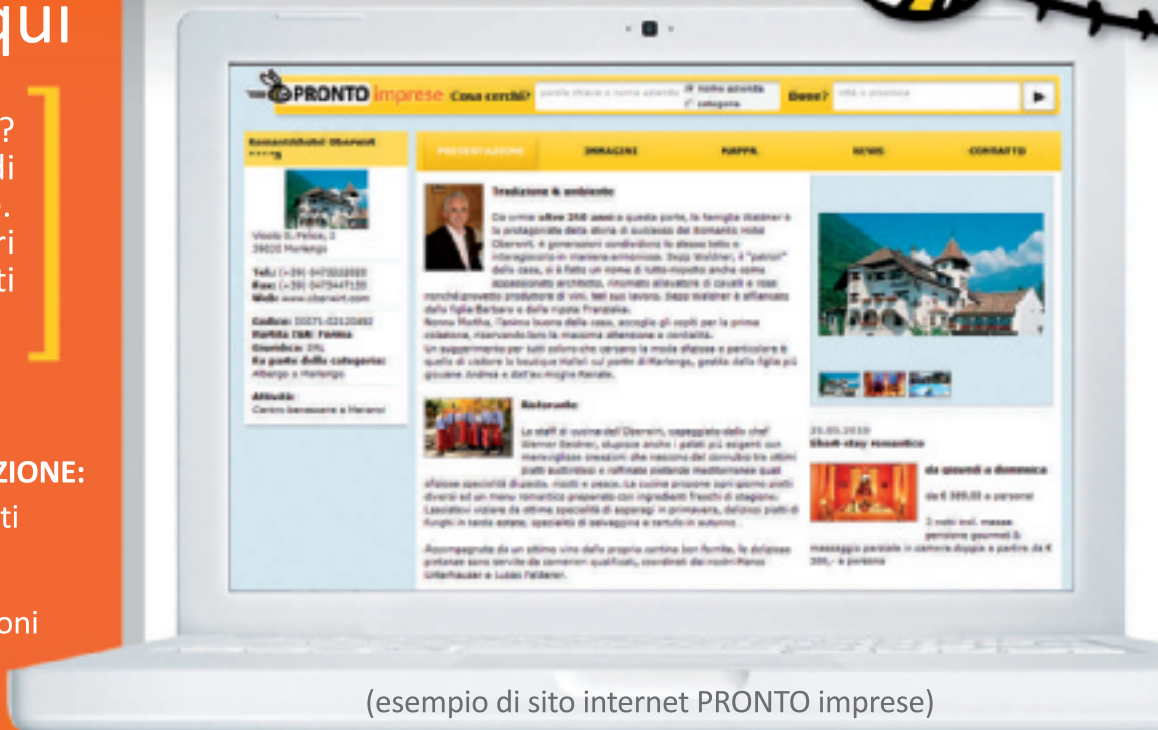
qui

?
di
.
ri
ti

ZIONE:
ti

oni

PRONTO imprese Cosa cerchi? Dove?

PRESENTAZIONE IMMAGINI MAPPA NEWS CONTATTO

Tradizione & ambiente

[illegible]

Ristorante

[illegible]

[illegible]

25.05.2010
Short-stay romantico

da giovedì a domenica

(esempio di sito internet PRONTO imprese)